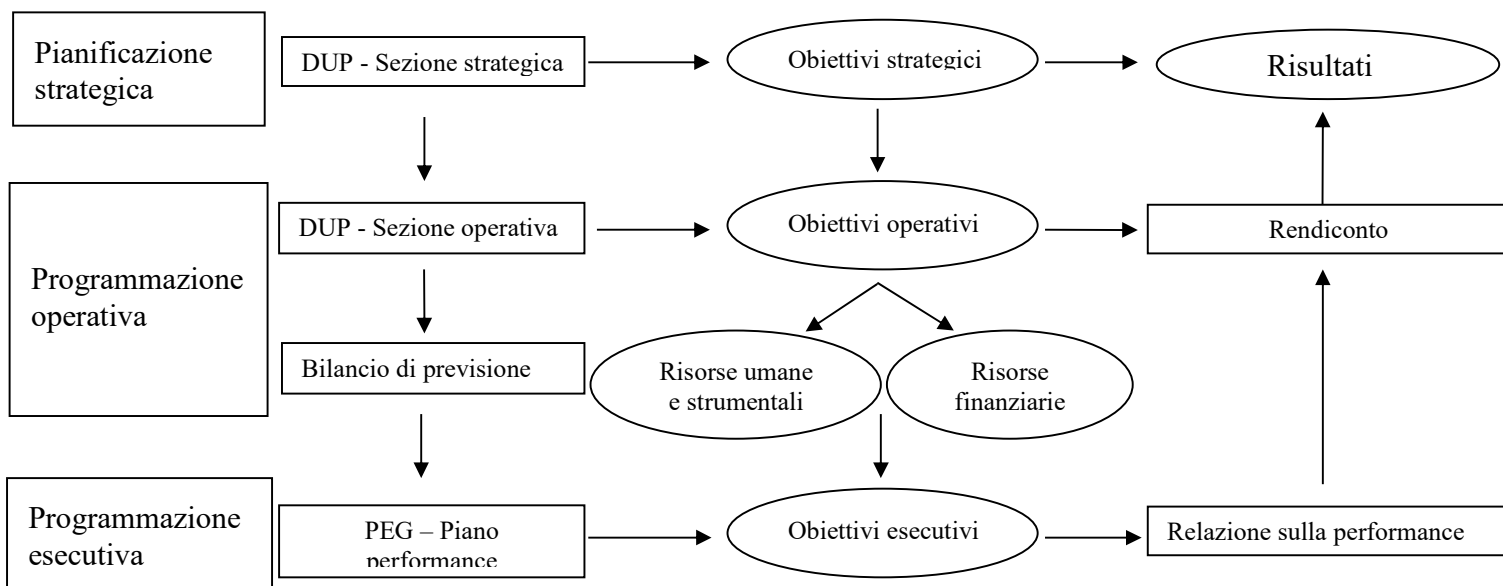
Pianificazione strategica

DUP - Sezione strategica

Obiettivi strategici

Risultati

Programmazione operativa

DUP - Sezione operativa

Obiettivi operativi

Rendiconto

Bilancio di previsione

Risorse umane e strumentali

Risorse finanziarie

Programmazione esecutiva

PEG – Piano performance

Obiettivi esecutivi

Relazione sulla performance